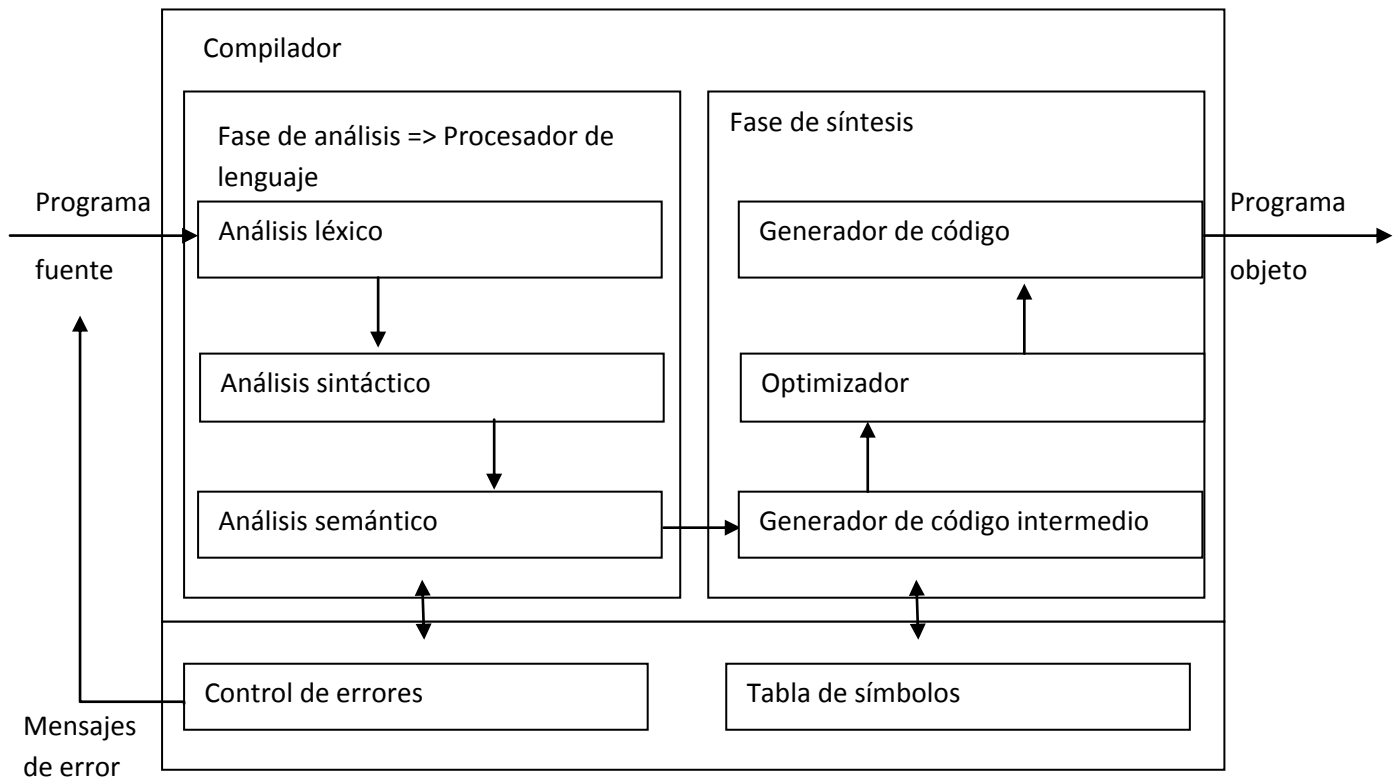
Compilador

Fase de análisis => Procesador de lenguaje

Programa fuente

Análisis léxico

Análisis sintáctico

Análisis semántico

Fase de síntesis

Generador de código

Programa objeto

Optimizador

Generador de código intermedio

Control de errores

Tabla de símbolos

Mensajes de error